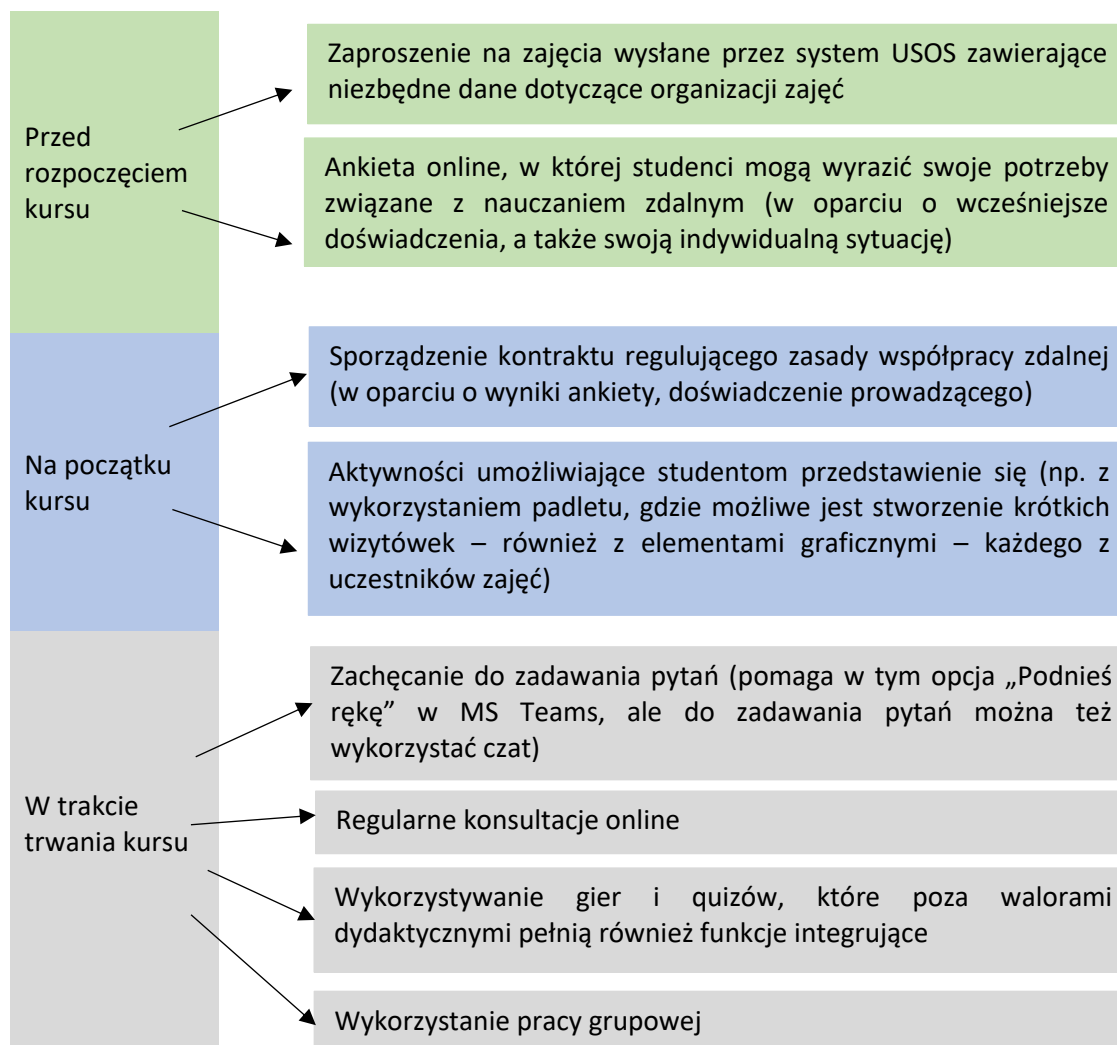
Przed rozpoczęciem kursu

Zaproszenie na zajęcia wysłane przez system USOS zawierające niezbędne dane dotyczące organizacji zajęć

Ankieta online, w której studenci mogą wyrazić swoje potrzeby związane z nauczaniem zdalnym (w oparciu o wcześniejsze doświadczenia, a także swoją indywidualną sytuację)

Na początku kursu

Sporządzenie kontraktu regulującego zasady współpracy zdalnej (w oparciu o wyniki ankiety, doświadczenie prowadzącego)

Aktywności umożliwiające studentom przedstawienie się (np. z wykorzystaniem padletu, gdzie możliwe jest stworzenie krótkich wizytówek – również z elementami graficznymi – każdego z uczestników zajęć)

W trakcie trwania kursu

Zachęcanie do zadawania pytań (pomaga w tym opcja „Podnieś rękę" w MS Teams, ale do zadawania pytań można też wykorzystać czat)

Regularne konsultacje online

Wykorzystywanie gier i quizów, które poza walorami dydaktycznymi pełnią również funkcje integrujące

Wykorzystanie pracy grupowej